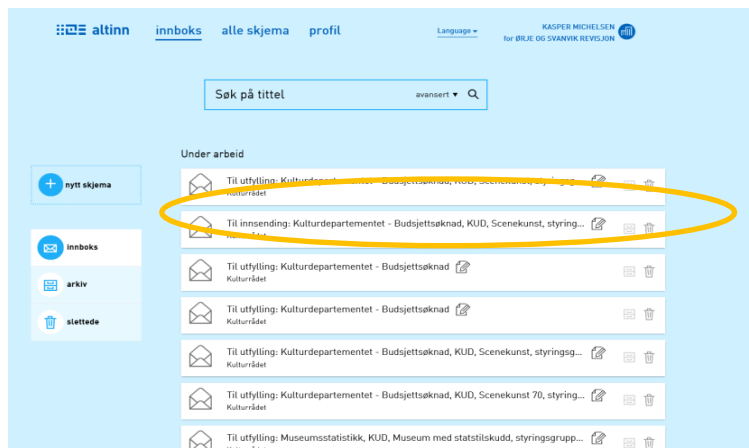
altinn innboks alle skjema profil

Language

KASPER MICHELSEN
for ØRJE OG SVANVIK REVISJON

Søk på tittel avansert

Under arbeid

nytt skjema

innboks

arkiv

slettede

Til utfylling: Kulturdepartementet - Budsjettsøknad, KUD, Scenekunst, styringsg...
Kulturrådet

Til innsending: Kulturdepartementet - Budsjettsøknad, KUD, Scenekunst, styring...
Kulturrådet

Til utfylling: Kulturdepartementet - Budsjettsøknad
Kulturrådet

Til utfylling: Kulturdepartementet - Budsjettsøknad
Kulturrådet

Til utfylling: Kulturdepartementet - Budsjettsøknad, KUD, Scenekunst, styringsg...
Kulturrådet

Til utfylling: Kulturdepartementet - Budsjettsøknad - Scenekunst 70, styring...
Kulturrådet

Til utfylling: Museumsstatistikk, KUD, Museum med statstilskudd, styringsgrupp...